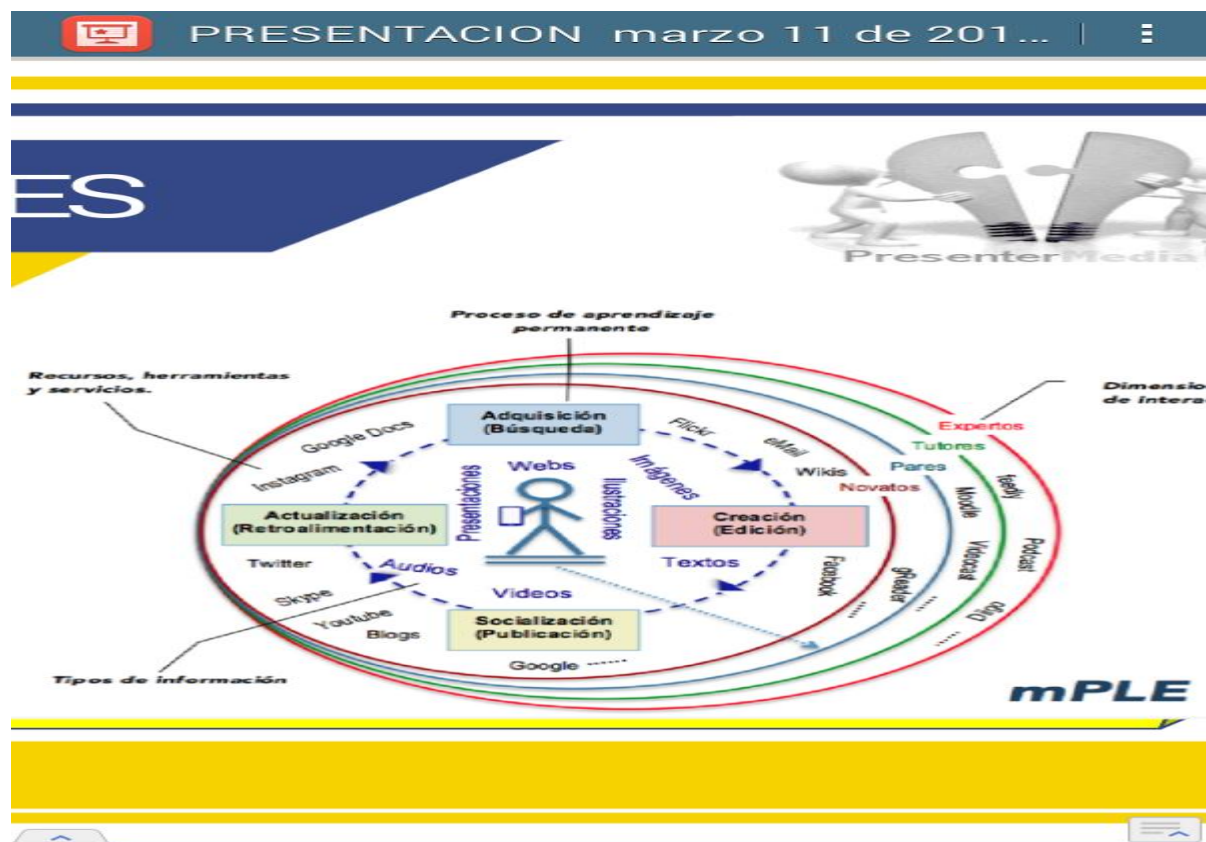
PRESENTACION marzo 11 de 201...

ES

PresenterMedia

Proceso de aprendizaje permanente

Recursos, herramientas y servicios.

Dimensio de intera

Adquisición (Búsqueda)

Google Docs

Flickr

eMail

Wikis

Instagram

Webs

Imágenes

Presentaciones

Ilustraciones

Expertos

Tutores

Pares

Novatos

feedly

Moodle

Actualización (Retroalimentación)

Creación (Edición)

Twitter

Audios

Textos

Facebook

Videocast

Podcast

gReader

Skype

Videos

Youtube

Blogs

Socialización (Publicación)

Digg

Google ......

Tipos de información

mPLE